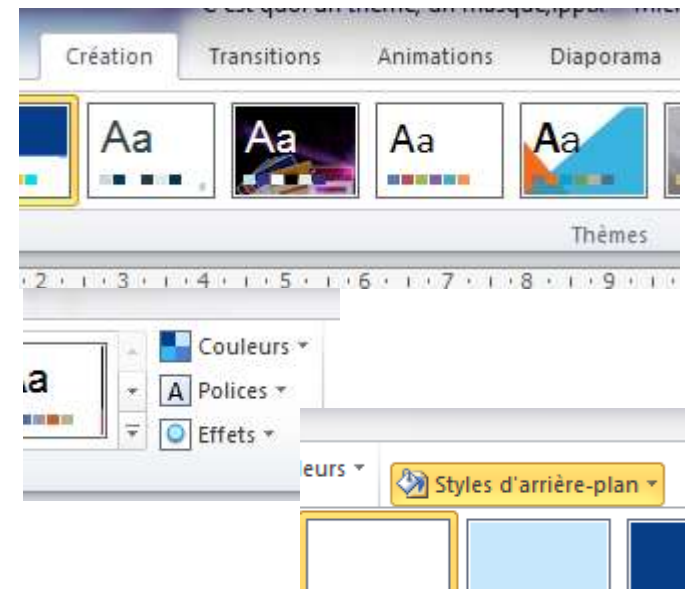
C'est quoi un thème, un masque.pptx - Mic

Création Transitions Animations Diaporama

Aa Aa Aa Aa

Thèmes

2 · 3 · 4 · 5 · 6 · 7 · 8 · 9

Aa

Couleurs ▾
A Polices ▾
Effets ▾

leurs ▾
Styles d'arrière-plan ▾